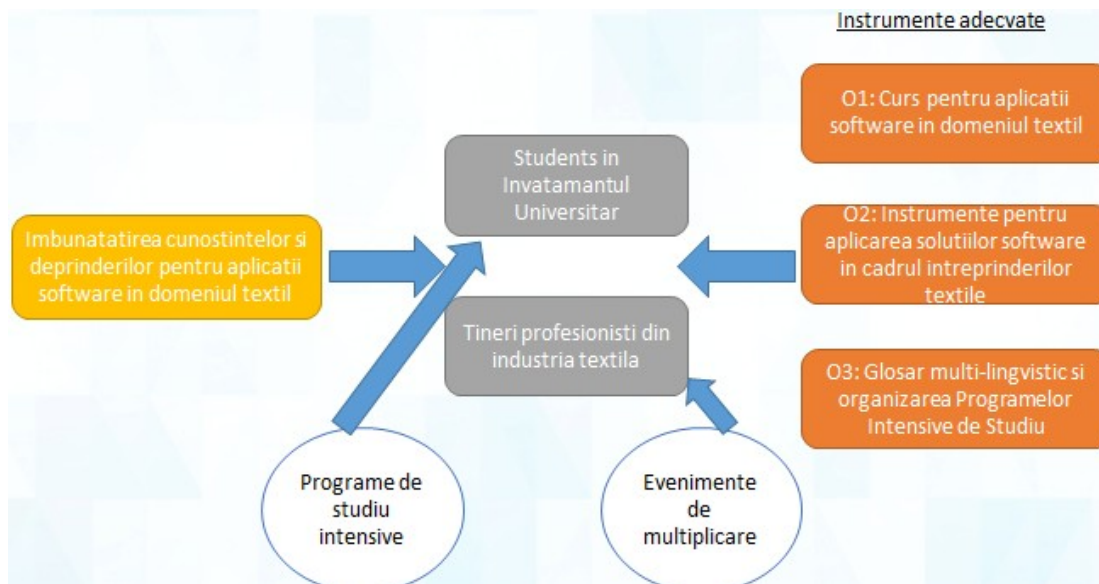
Instrumente adecvate

O1: Curs pentru aplicatii software in domeniul textil

Students in Invatamantul Universitar

Imbunatatirea cunostintelor si deprinderilor pentru aplicatii software in domeniul textil

O2: Instrumente pentru aplicarea solutiilor software in cadrul intreprinderilor textile

Tineri profesionisti din industria textila

O3: Glosar multi-lingvistic si organizarea Programelor Intensive de Studiu

Programe de studiu intensive

Evenimente de multiplicare